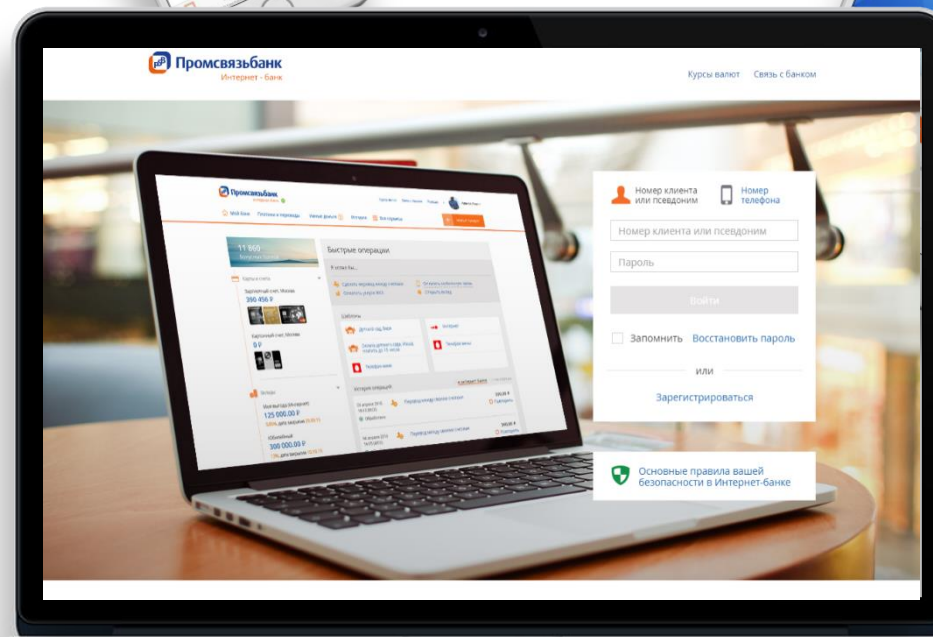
Промсвязьбанк
Интернет - Банк

Курсы валют Связь с банком

Номер клиента или псевдоним

Номер телефона

Номер клиента или псевдоним

Пароль

Войти

Запомнить Восстановить пароль

или

Зарегистрироваться

Основные правила вашей безопасности в Интернет-банке

Промсвязьбанк

Быстрые операции

Шаблоны

История операций

125 000.00 ₽

300 000.00 ₽

350 456 ₽

0 ₽

11 860

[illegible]